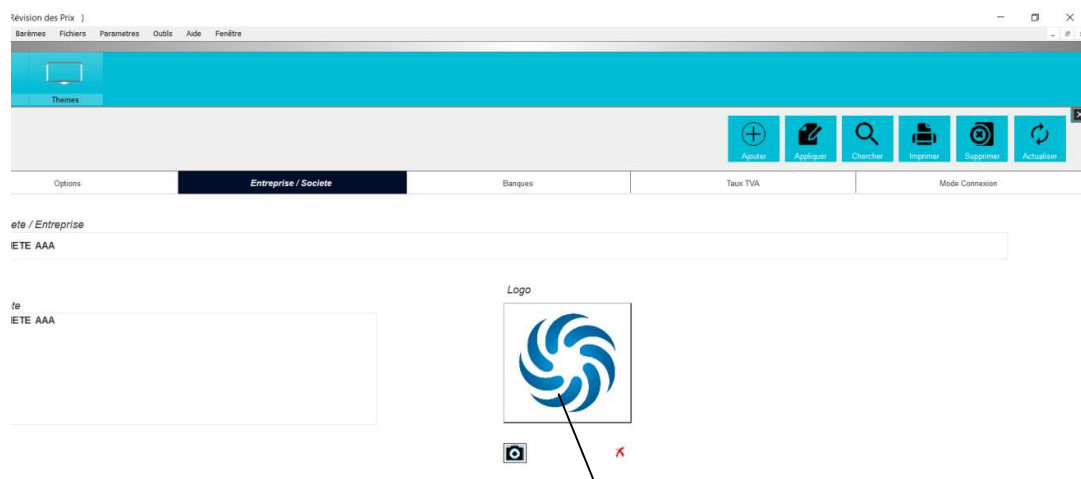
Révision des Prix )

Barèmes Fichiers Parametres Outils Aide Fenêtre

Themes

Ajouter Appliquer Chercher Imprimer Supprimer Actualiser

| Options | Entreprise / Societe | Banques | Taux TVA | Mode Connexion |
|---|---|---|---|---|

ete / Entreprise

IETE AAA

Logo

te

IETE AAA